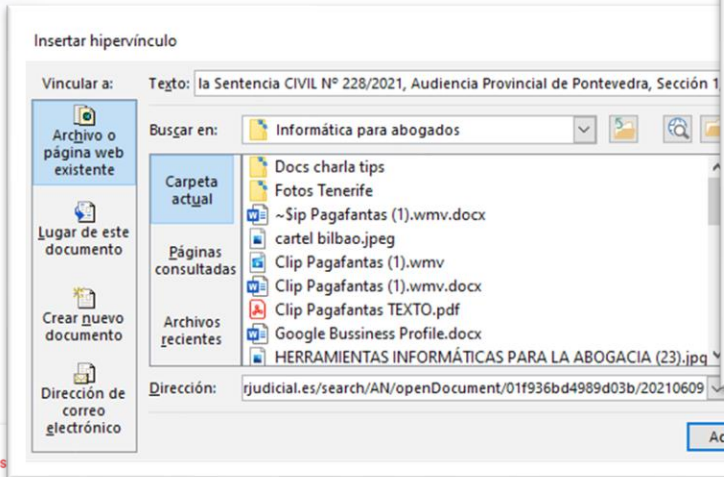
Insertar hipervínculo

Vincular a:

Archivo o página web existente

Lugar de este documento

Crear nuevo documento

Dirección de correo electrónico

Texto: la Sentencia CIVIL Nº 228/2021, Audiencia Provincial de Pontevedra, Sección 1

Buscar en: Informática para abogados

Carpeta actual

Páginas consultadas

Archivos recientes

Docs charla tips
Fotos Tenerife
~$ip Pagafantas (1).wmv.docx
cartel bilbao.jpeg
Clip Pagafantas (1).wmv
Clip Pagafantas (1).wmv.docx
Clip Pagafantas TEXTO.pdf
Google Bussiness Profile.docx
HERRAMIENTAS INFORMÁTICAS PARA LA ABOGACIA (23).jpg

Dirección: rjudicial.es/search/AN/openDocument/01f936bd4989d03b/20210609

Ac